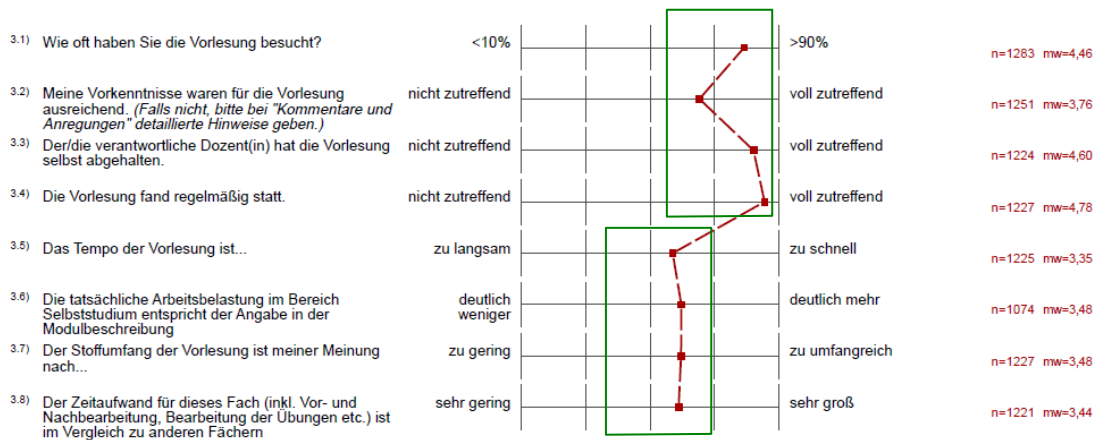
3.1) Wie oft haben Sie die Vorlesung besucht? <10% >90% n=1283 mw=4,46

3.2) Meine Vorkenntnisse waren für die Vorlesung ausreichend. (Falls nicht, bitte bei "Kommentare und Anregungen" detaillierte Hinweise geben.) nicht zutreffend voll zutreffend n=1251 mw=3,76

3.3) Der/die verantwortliche Dozent(in) hat die Vorlesung selbst abgehalten. nicht zutreffend voll zutreffend n=1224 mw=4,60

3.4) Die Vorlesung fand regelmäßig statt. nicht zutreffend voll zutreffend n=1227 mw=4,78

3.5) Das Tempo der Vorlesung ist... zu langsam zu schnell n=1225 mw=3,35

3.6) Die tatsächliche Arbeitsbelastung im Bereich Selbststudium entspricht der Angabe in der Modulbeschreibung deutlich weniger deutlich mehr n=1074 mw=3,48

3.7) Der Stoffumfang der Vorlesung ist meiner Meinung nach... zu gering zu umfangreich n=1227 mw=3,48

3.8) Der Zeitaufwand für dieses Fach (inkl. Vor- und Nachbearbeitung, Bearbeitung der Übungen etc.) ist im Vergleich zu anderen Fächern sehr gering sehr groß n=1221 mw=3,44